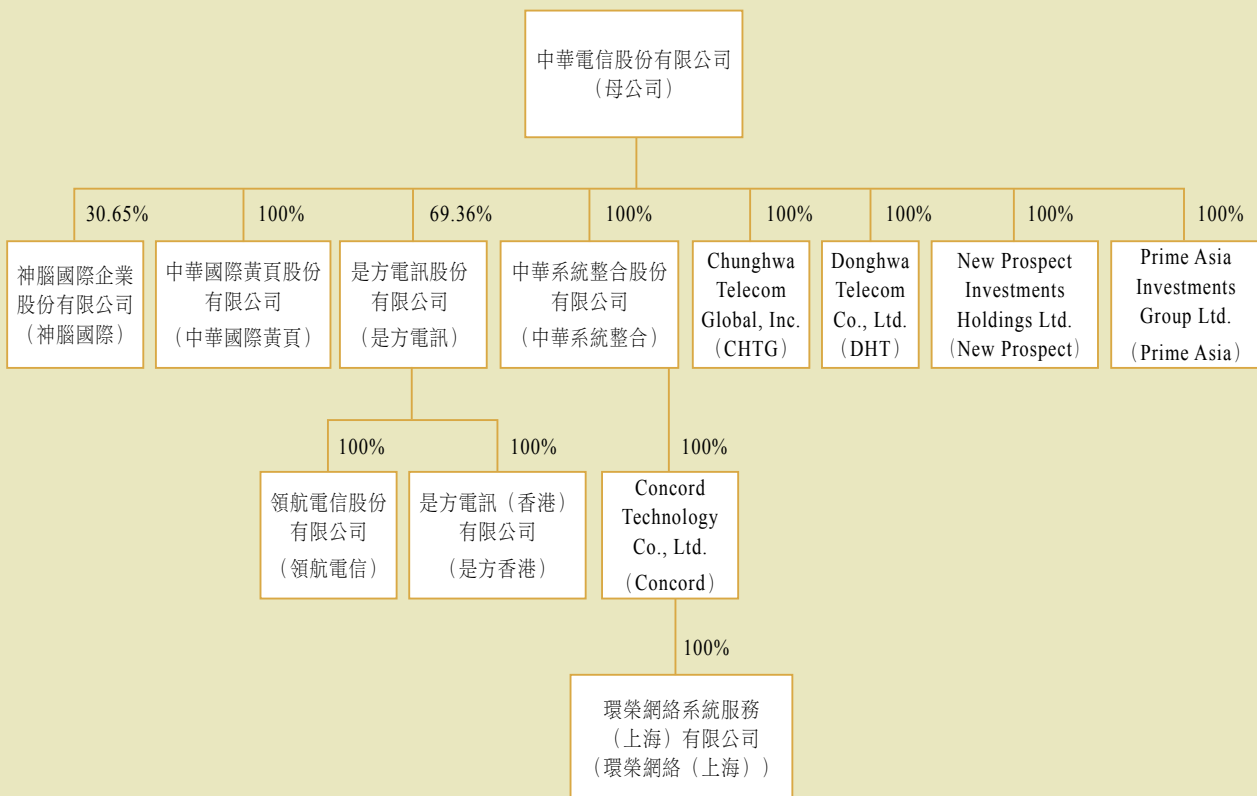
中華電信股份有限公司
（母公司）

30.65%
神腦國際企業股份有限公司
（神腦國際）

100%
中華國際黃頁股份有限公司
（中華國際黃頁）

69.36%
是方電訊股份有限公司
（是方電訊）

100%
中華系統整合股份有限公司
（中華系統整合）

100%
Chunghwa Telecom Global, Inc.
（CHTG）

100%
Donghwa Telecom Co., Ltd.
（DHT）

100%
New Prospect Investments Holdings Ltd.
（New Prospect）

100%
Prime Asia Investments Group Ltd.
（Prime Asia）

100%
領航電信股份有限公司
（領航電信）

100%
是方電訊（香港）有限公司
（是方香港）

100%
Concord Technology Co., Ltd.
（Concord）

100%
環榮網絡系統服務（上海）有限公司
（環榮網絡（上海））